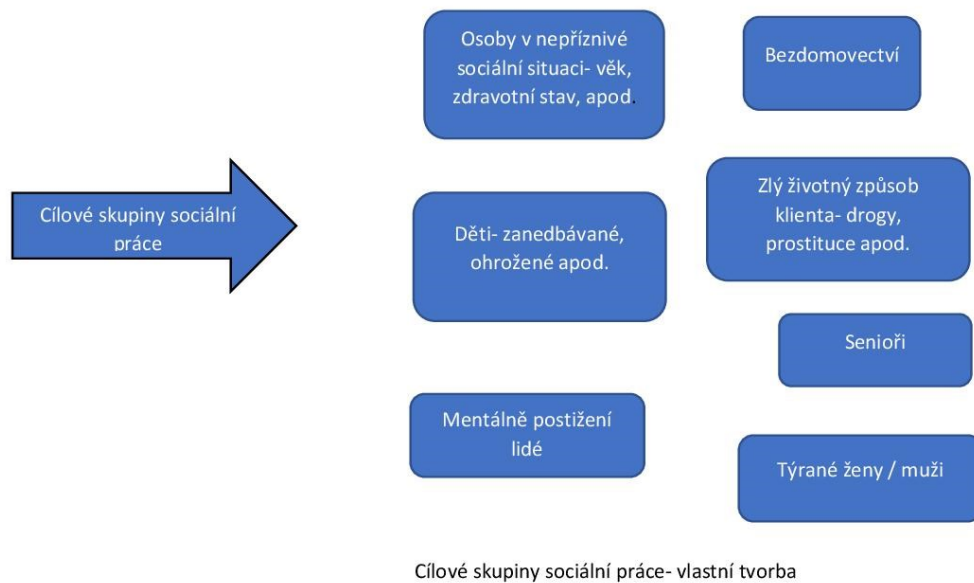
Cílové skupiny sociální práce

Osoby v nepříznivé sociální situaci- věk, zdravotní stav, apod.

Bezdomovectví

Zlý životný způsob klienta- drogy, prostituce apod.

Děti- zanedbávané, ohrožené apod.

Senioři

Mentálně postižení lidé

Týrané ženy / muži

Cílové skupiny sociální práce- vlastní tvorba